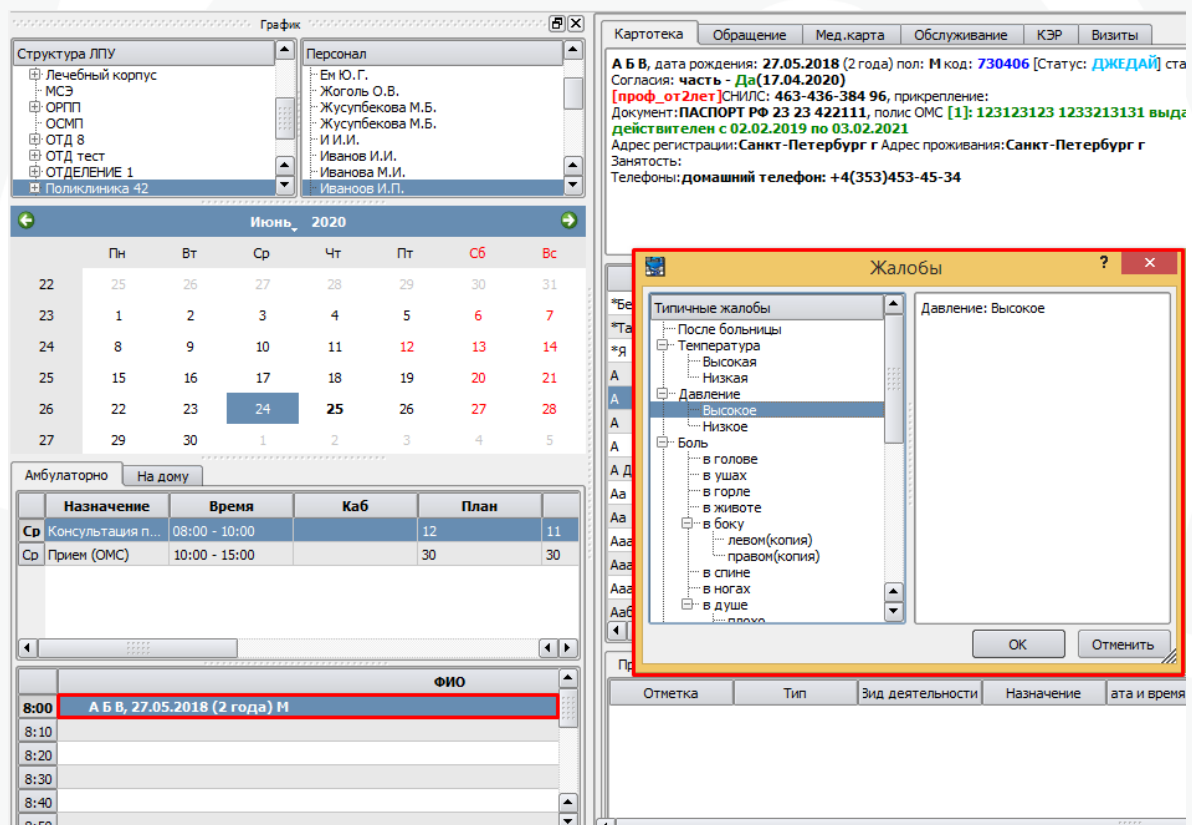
График

Структура ЛПУ
Лечебный корпус
МСЭ
ОРПП
ОСМП
ОТД 8
ОТД тест
ОТДЕЛЕНИЕ 1
Поликлиника 42

Персонал
Ем Ю.Г.
Жоголь О.В.
Жусупбекова М.Б.
Жусупбекова М.Б.
И И.И.
Иванов И.И.
Иванова М.И.
Иванов И.П.

Июнь 2020

| | Пн | Вт | Ср | Чт | Пт | Сб | Вс |
|---|---|---|---|---|---|---|---|
| 22 | 25 | 26 | 27 | 28 | 29 | 30 | 31 |
| 23 | 1 | 2 | 3 | 4 | 5 | 6 | 7 |
| 24 | 8 | 9 | 10 | 11 | 12 | 13 | 14 |
| 25 | 15 | 16 | 17 | 18 | 19 | 20 | 21 |
| 26 | 22 | 23 | 24 | 25 | 26 | 27 | 28 |
| 27 | 29 | 30 | 1 | 2 | 3 | 4 | 5 |

Амбулаторно | На дому

| | Назначение | Время | Каб | План | |
|---|---|---|---|---|---|
| Ср | Консультация п... | 08:00 - 10:00 | | 12 | 11 |
| Ср | Прием (ОМС) | 10:00 - 15:00 | | 30 | 30 |

| | ФИО |
|---|---|
| 8:00 | А Б В, 27.05.2018 (2 года) М |
| 8:10 | |
| 8:20 | |
| 8:30 | |
| 8:40 | |

Картотека | Обращение | Мед.карта | Обслуживание | КЭР | Визиты

А Б В, дата рождения: 27.05.2018 (2 года) пол: М код: 730406 [Статус: ДЖЕДАЙ] ста
Согласия: часть - Да(17.04.2020)
[проф_от2лет]СНИЛС: 463-436-384 96, прикрепление:
Документ:ПАСПОРТ РФ 23 23 422111, полис ОМС [1]: 123123123 1233213131 выда
действителен с 02.02.2019 по 03.02.2021
Адрес регистрации:Санкт-Петербург г Адрес проживания:Санкт-Петербург г
Занятость:
Телефоны:домашний телефон: +4(353)453-45-34

Жалобы
Типичные жалобы
После больницы
Температура
Высокая
Низкая
Давление
Высокое
Низкое
Боль
в голове
в ушах
в горле
в животе
в боку
левом(копия)
правом(копия)
в спине
в ногах
в душе
плохо

Давление: Высокое

OK | Отменить

*Бе
*Та
*Я
А
А
А
А
А Д
Аа
Аа
Ааа
Ааа
Ааа
Ааб

Пр
Отметка | Тип | Вид деятельности | Назначение | ата и время